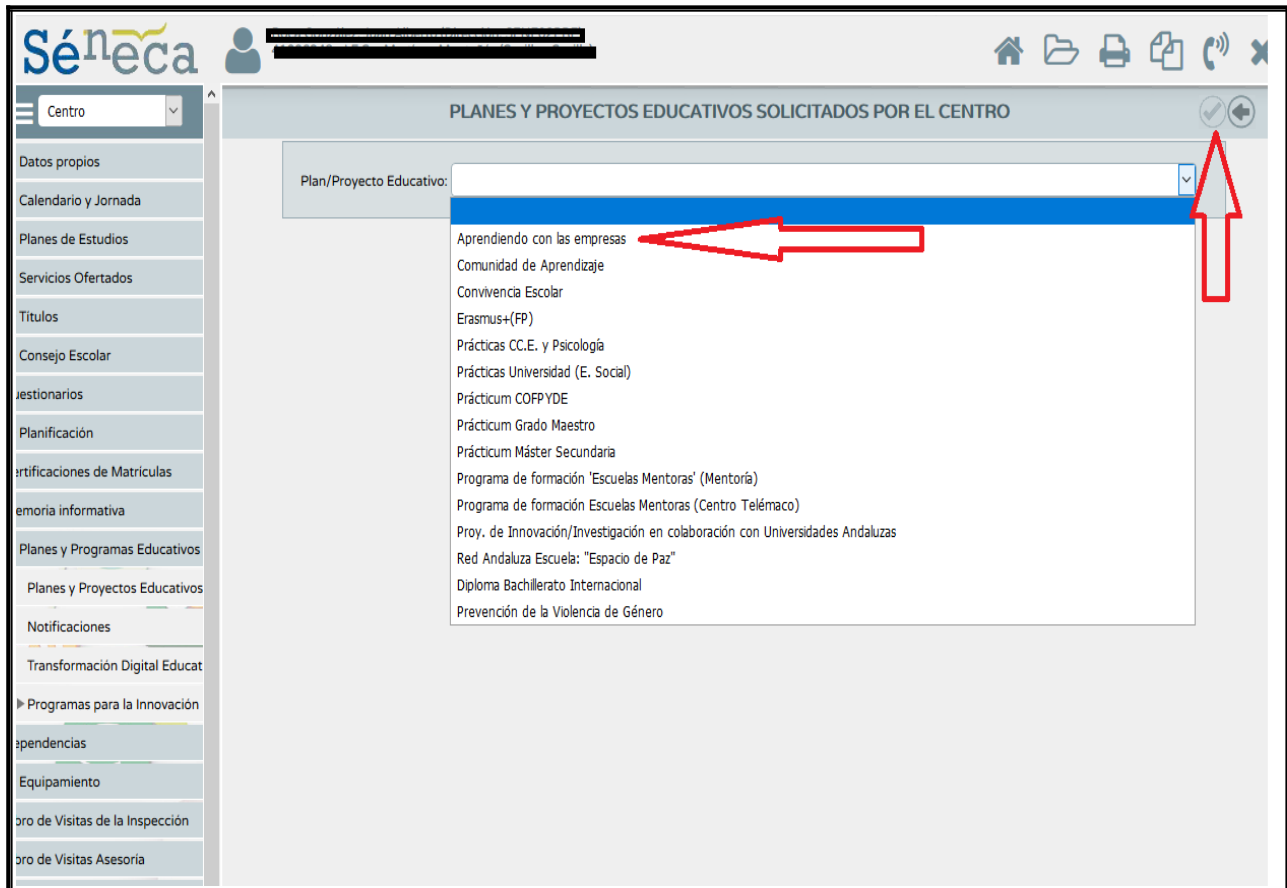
Séneca

Centro

Datos propios
Calendario y Jornada
Planes de Estudios
Servicios Ofertados
Títulos
Consejo Escolar
uestionarios
Planificación
ertificaciones de Matrículas
emoria informativa
Planes y Programas Educativos
Planes y Proyectos Educativos
Notificaciones
Transformación Digital Educat
Programas para la Innovación
ependencias
Equipamiento
oro de Visitas de la Inspección
oro de Visitas Asesoría

PLANES Y PROYECTOS EDUCATIVOS SOLICITADOS POR EL CENTRO

Plan/Proyecto Educativo:

Aprendiendo con las empresas
Comunidad de Aprendizaje
Convivencia Escolar
Erasmus+(FP)
Prácticas CC.E. y Psicología
Prácticas Universidad (E. Social)
Prácticum COFPYDE
Prácticum Grado Maestro
Prácticum Máster Secundaria
Programa de formación 'Escuelas Mentoras' (Mentoría)
Programa de formación Escuelas Mentoras (Centro Telémaco)
Proy. de Innovación/Investigación en colaboración con Universidades Andaluzas
Red Andaluza Escuela: "Espacio de Paz"
Diploma Bachillerato Internacional
Prevención de la Violencia de Género